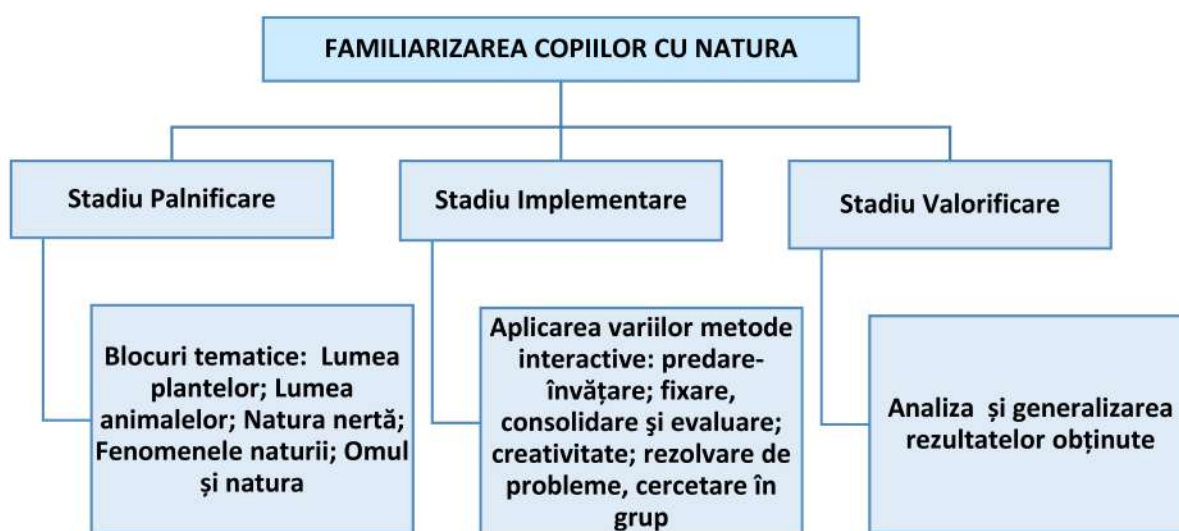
FAMILIARIZAREA COPIILOR CU NATURA

Stadiu Palnificare

Stadiu Implementare

Stadiu Valorificare

Blocuri tematice: Lumea plantelor; Lumea animalelor; Natura nertă; Fenomenele naturii; Omul și natura

Aplicarea variilor metode interactive: predare-învățare; fixare, consolidare şi evaluare; creativitate; rezolvare de probleme, cercetare în grup

Analiza și generalizarea rezultatelor obținute